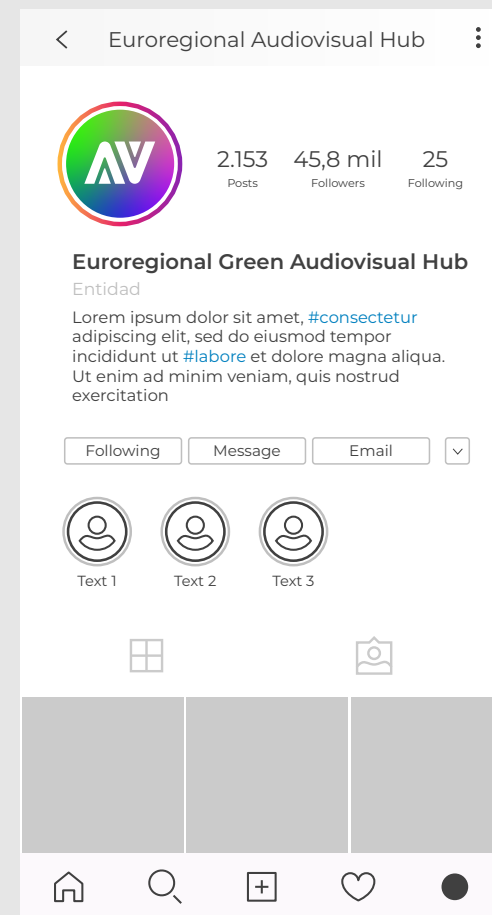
Euroregional Audiovisual Hub

AV

2.153
Posts

45,8 mil
Followers

25
Following

Euroregional Green Audiovisual Hub
Entidad
Lorem ipsum dolor sit amet, #consectetur adipiscing elit, sed do eiusmod tempor incididunt ut #labore et dolore magna aliqua. Ut enim ad minim veniam, quis nostrud exercitation

Following | Message | Email

Text 1
Text 2
Text 3